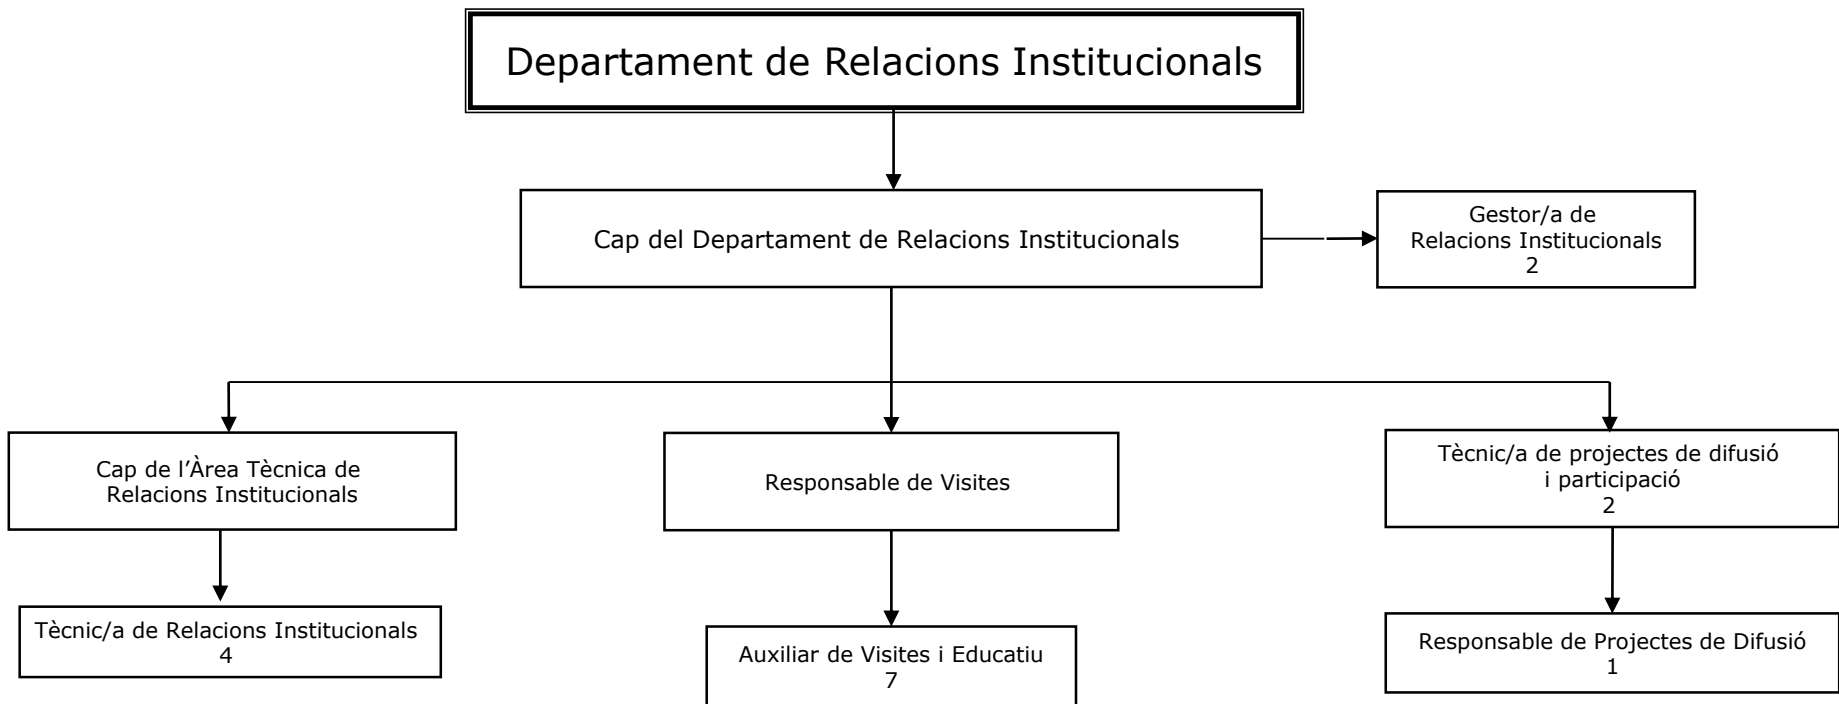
Departament de Relacions Institucionals

Cap del Departament de Relacions Institucionals

Gestor/a de Relacions Institucionals
2

Cap de l'Àrea Tècnica de Relacions Institucionals

Responsable de Visites

Tècnic/a de projectes de difusió i participació
2

Tècnic/a de Relacions Institucionals
4

Auxiliar de Visites i Educatiu
7

Responsable de Projectes de Difusió
1